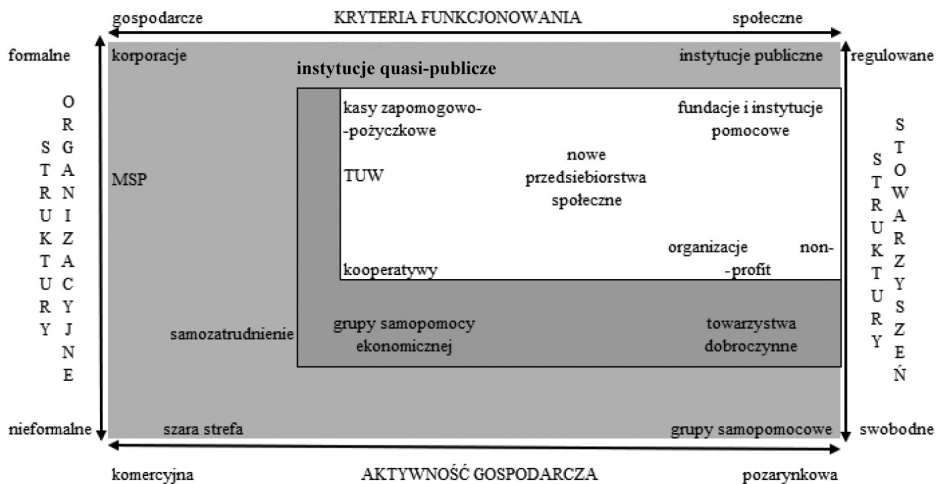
gospodarcze KRYTERIA FUNKCJONOWANIA społeczne

formalne

STRUKTURY ORGANIZACYJNE

nieformalne

korporacje

instytucje publiczne

instytucje quasi-publicze

MSP

kasy zapomogowo-pożyczkowe

TUW

kooperatywy

nowe przedsiebiorstwa społeczne

fundacje i instytucje pomocowe

organizacje non-profit

samozatrudnienie

grupy samopomocy ekonomicznej

towarzystwa dobroczynne

szara strefa

grupy samopomocowe

regulowane

STRUKTURY STOWARZYSZEŃ

swobodne

komercyjna AKTYWNOŚĆ GOSPODARCZA pozarynkowa